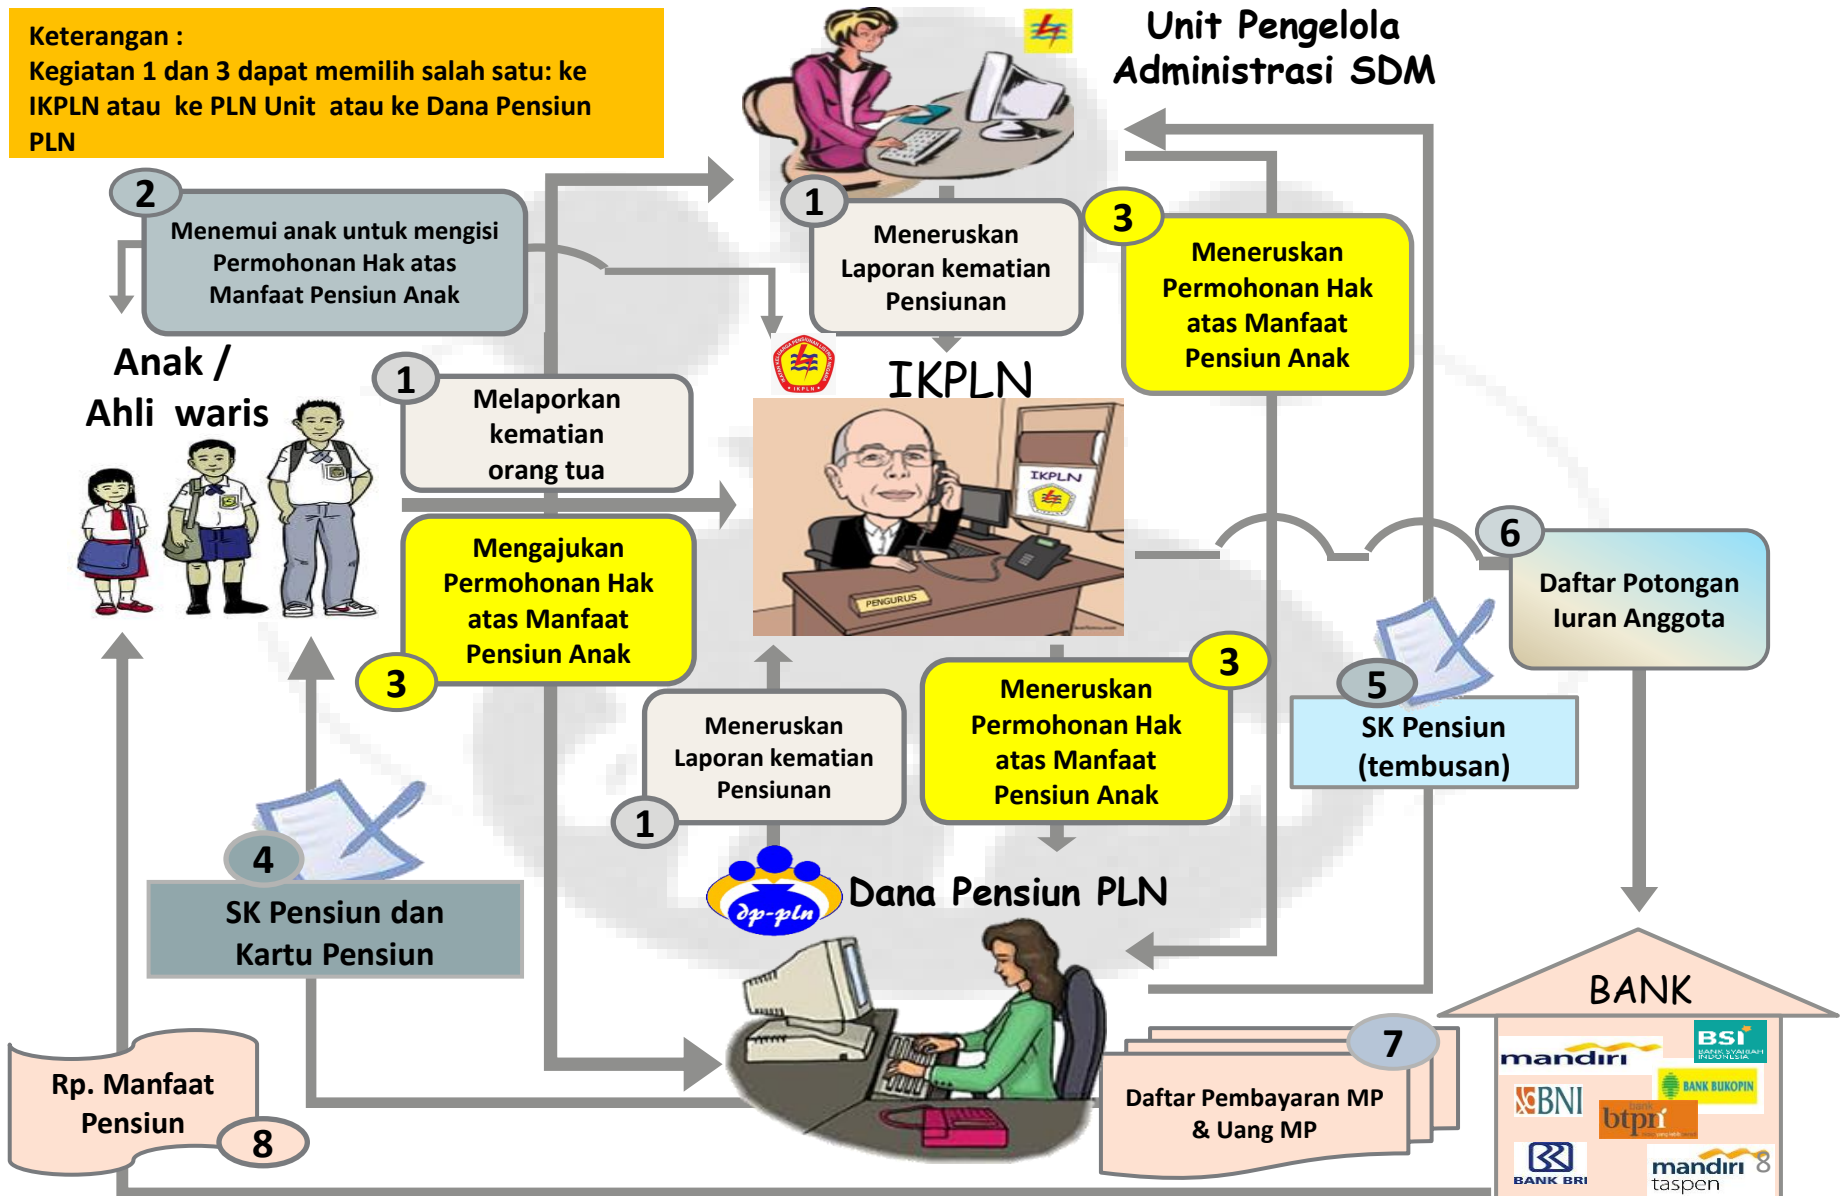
Keterangan :
Kegiatan 1 dan 3 dapat memilih salah satu: ke IKPLN atau ke PLN Unit atau ke Dana Pensiun PLN

Unit Pengelola Administrasi SDM

2
Menemui anak untuk mengisi Permohonan Hak atas Manfaat Pensiun Anak

1
Meneruskan Laporan kematian Pensiunan

3
Meneruskan Permohonan Hak atas Manfaat Pensiun Anak

Anak / Ahli waris

1
Melaporkan kematian orang tua

IKPLN

IKPLN

PENGURUS

3
Mengajukan Permohonan Hak atas Manfaat Pensiun Anak

6
Daftar Potongan Iuran Anggota

1
Meneruskan Laporan kematian Pensiunan

3
Meneruskan Permohonan Hak atas Manfaat Pensiun Anak

5
SK Pensiun (tembusan)

4
SK Pensiun dan Kartu Pensiun

dp-pln
Dana Pensiun PLN

BANK

Rp. Manfaat Pensiun
8

7
Daftar Pembayaran MP & Uang MP

mandiri
BSI
BNI
BANK BUKOPIN
btpn
BANK BRI
mandiri taspen